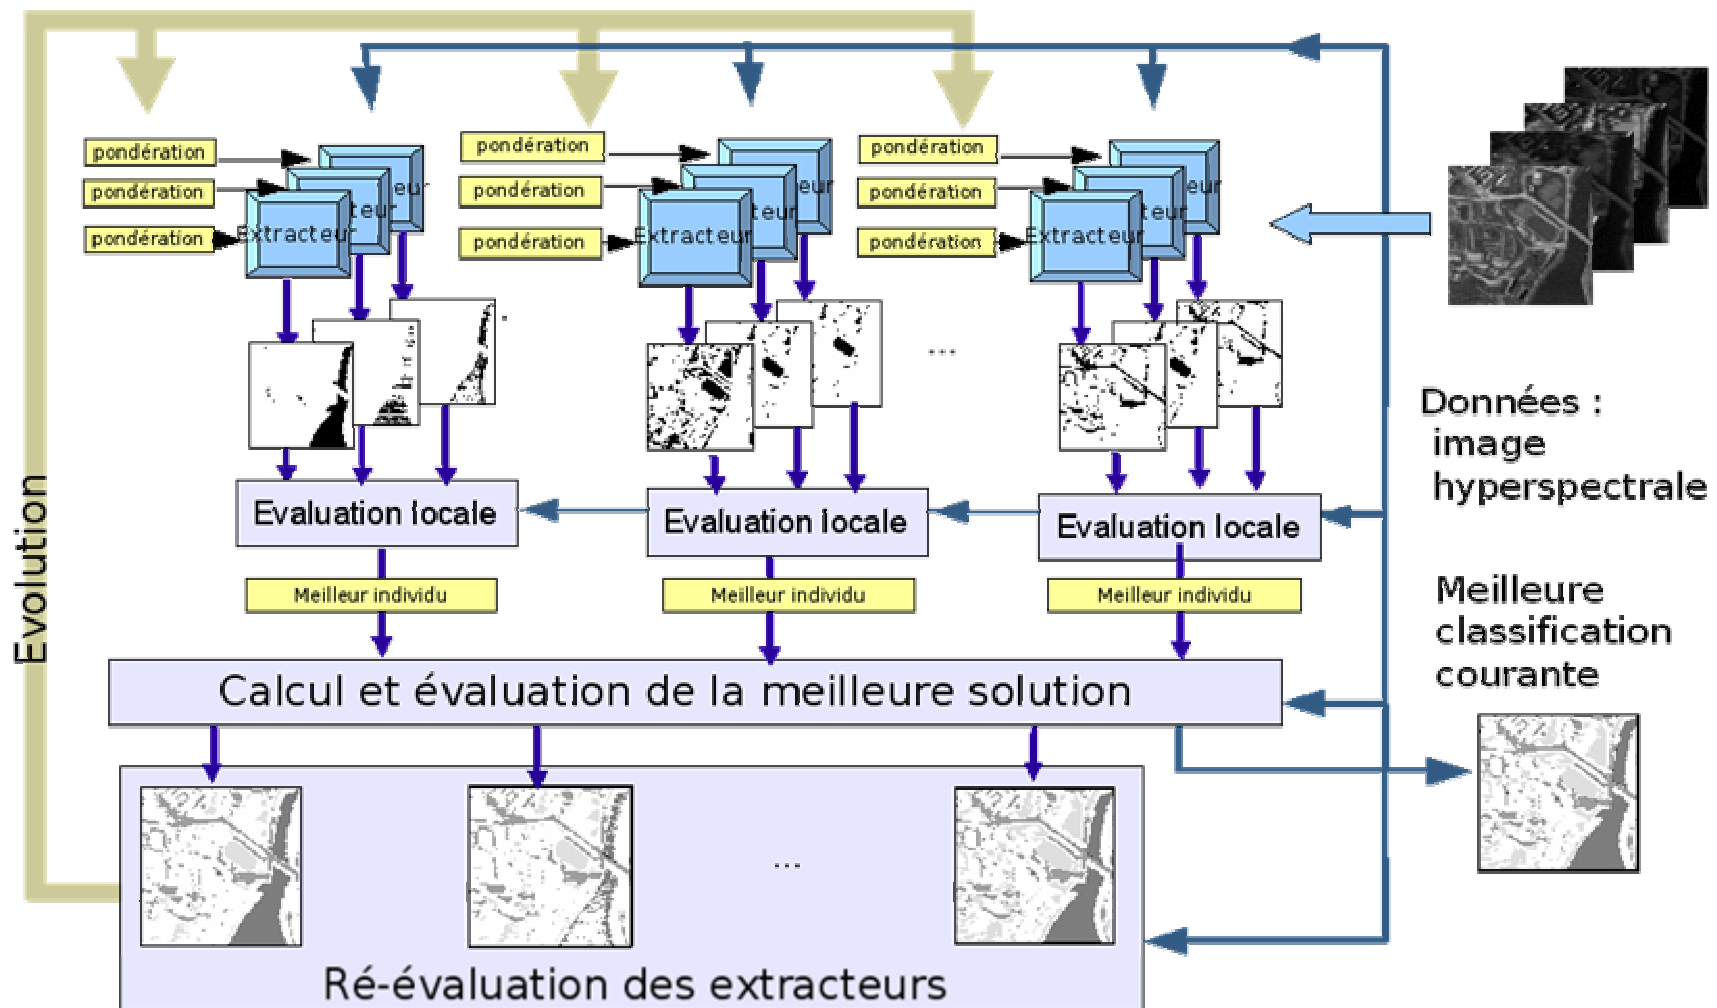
Evolution

pondération
pondération
pondération
Extracteur
teur
eur

pondération
pondération
pondération
Extracteur
teur
eur

pondération
pondération
pondération
Extracteur
teur
eur

...

Données : image hyperspectrale

Evaluation locale
Evaluation locale
Evaluation locale

Meilleur individu
Meilleur individu
Meilleur individu

Meilleure classification courante

Calcul et évaluation de la meilleure solution

...

Ré-évaluation des extracteurs